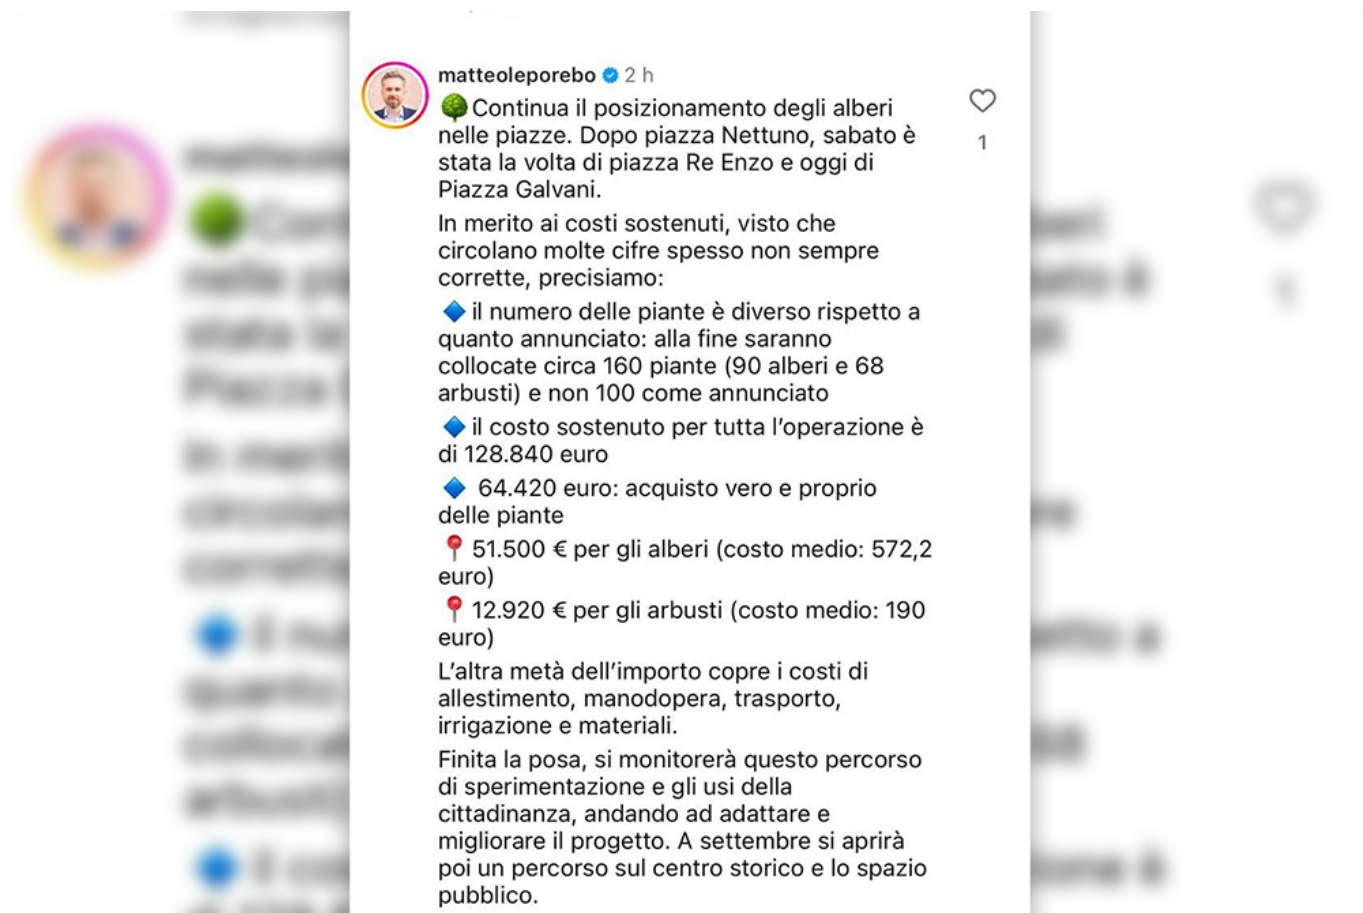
matteoleporebo 2 h

🌳Continua il posizionamento degli alberi nelle piazze. Dopo piazza Nettuno, sabato è stata la volta di piazza Re Enzo e oggi di Piazza Galvani.

In merito ai costi sostenuti, visto che circolano molte cifre spesso non sempre corrette, precisiamo:

🔷 il numero delle piante è diverso rispetto a quanto annunciato: alla fine saranno collocate circa 160 piante (90 alberi e 68 arbusti) e non 100 come annunciato

🔷 il costo sostenuto per tutta l'operazione è di 128.840 euro

🔷 64.420 euro: acquisto vero e proprio delle piante

📍 51.500 € per gli alberi (costo medio: 572,2 euro)

📍 12.920 € per gli arbusti (costo medio: 190 euro)

L'altra metà dell'importo copre i costi di allestimento, manodopera, trasporto, irrigazione e materiali.

Finita la posa, si monitorerà questo percorso di sperimentazione e gli usi della cittadinanza, andando ad adattare e migliorare il progetto. A settembre si aprirà poi un percorso sul centro storico e lo spazio pubblico.

1